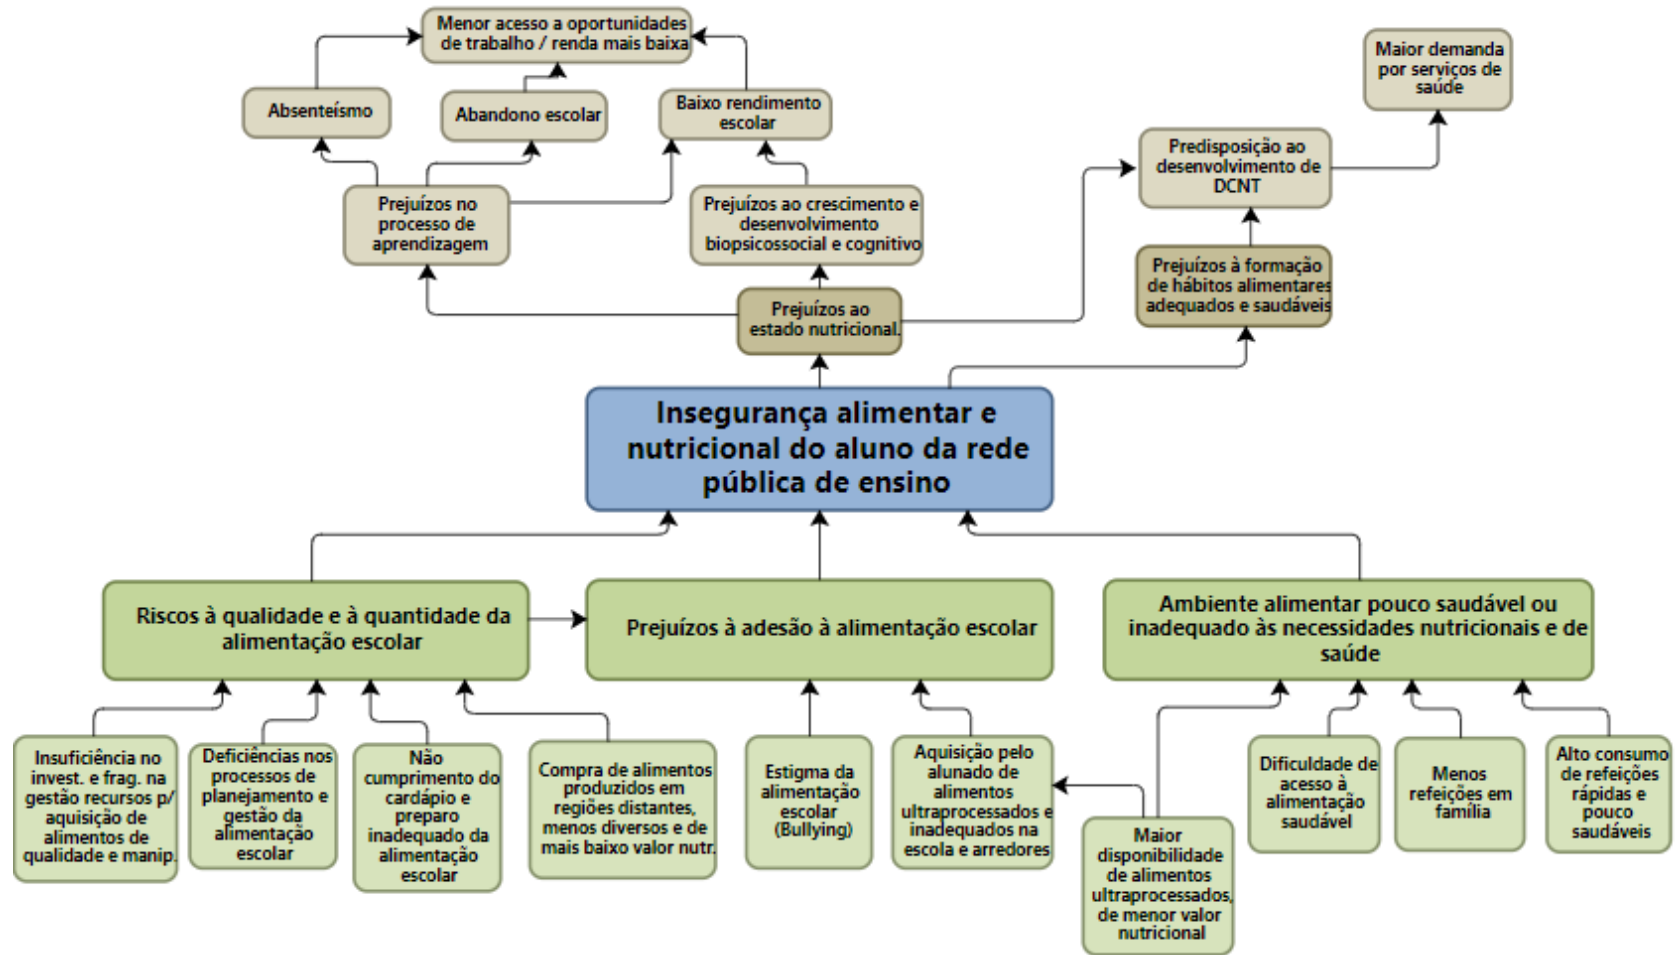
Menor acesso a oportunidades de trabalho / renda mais baixa

Absenteísmo

Abandono escolar

Baixo rendimento escolar

Maior demanda por serviços de saúde

Predisposição ao desenvolvimento de DCNT

Prejuízos no processo de aprendizagem

Prejuízos ao crescimento e desenvolvimento biopsicossocial e cognitivo

Prejuízos à formação de hábitos alimentares adequados e saudáveis

Prejuízos ao estado nutricional.

Insegurança alimentar e nutricional do aluno da rede pública de ensino

Riscos à qualidade e à quantidade da alimentação escolar

Prejuízos à adesão à alimentação escolar

Ambiente alimentar pouco saudável ou inadequado às necessidades nutricionais e de saúde

Insuficiência no invest. e frag. na gestão recursos p/ aquisição de alimentos de qualidade e manip.

Deficiências nos processos de planejamento e gestão da alimentação escolar

Não cumprimento do cardápio e preparo inadequado da alimentação escolar

Compra de alimentos produzidos em regiões distantes, menos diversos e de mais baixo valor nutr.

Estigma da alimentação escolar (Bullying)

Aquisição pelo alunado de alimentos ultraprocessados e inadequados na escola e arredores

Maior disponibilidade de alimentos ultraprocessados, de menor valor nutricional

Dificuldade de acesso à alimentação saudável

Menos refeições em família

Alto consumo de refeições rápidas e pouco saudáveis